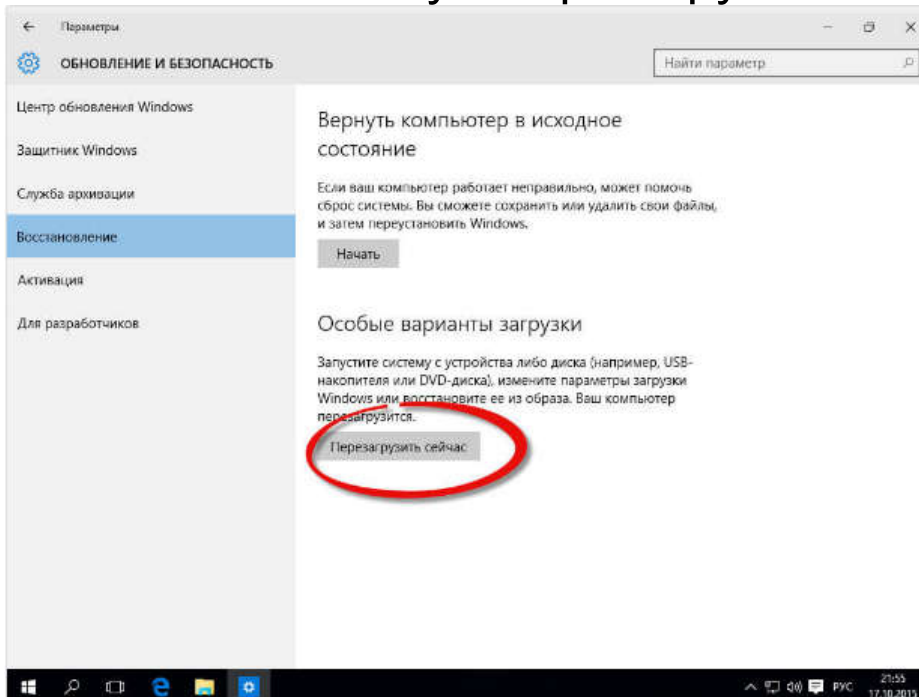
Параметры

ОБНОВЛЕНИЕ И БЕЗОПАСНОСТЬ

Найти параметр

Центр обновления Windows

Защитник Windows

Служба архивации

Восстановление

Активация

Для разработчиков

Вернуть компьютер в исходное состояние

Если ваш компьютер работает неправильно, может помочь сброс системы. Вы сможете сохранить или удалить свои файлы, и затем переустановить Windows.

Начать

Особые варианты загрузки

Запустите систему с устройства либо диска (например, USB-накопителя или DVD-диска), измените параметры загрузки Windows или восстановите ее из образа. Ваш компьютер перезагрузится.

Перезагрузить сейчас

РУС 21:55 17.10.2015